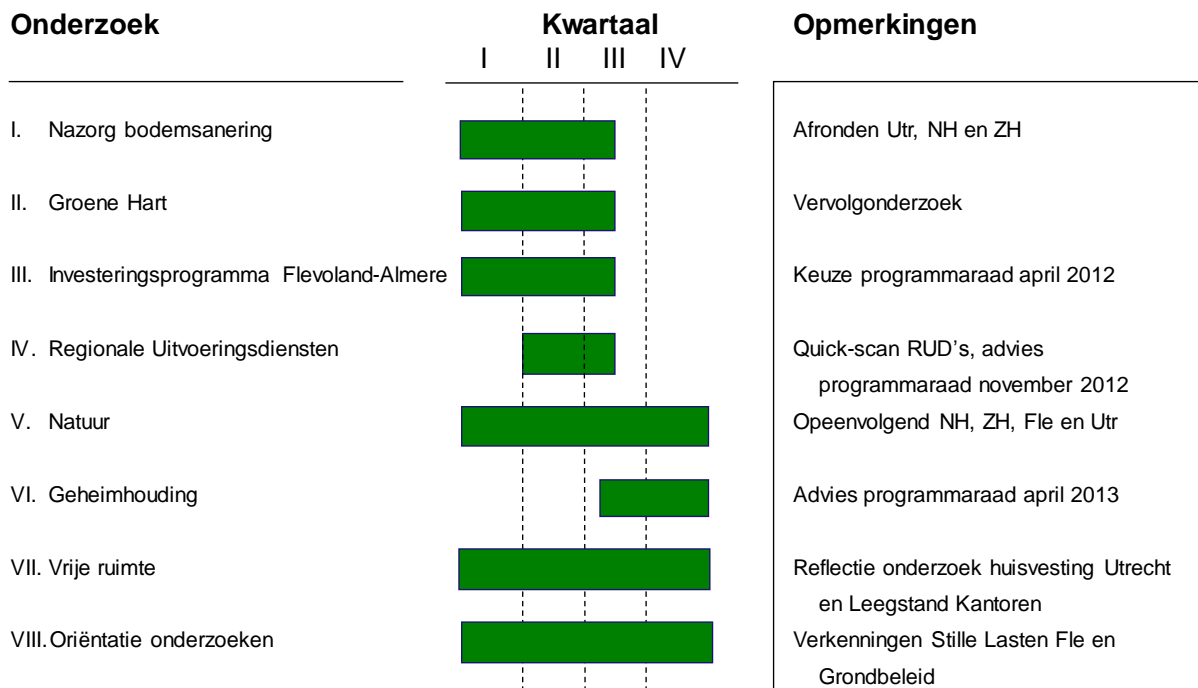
| Onderzoek | Kwartaal I II III IV | Opmerkingen |
|---|---|---|
| I. Nazorg bodemsanering | | Afronden Utr, NH en ZH |
| II. Groene Hart | | Vervolgonderzoek |
| III. Investeringsprogramma Flevoland-Almere | | Keuze programmaraad april 2012 |
| IV. Regionale Uitvoeringsdiensten | | Quick-scan RUD's, advies programmaraad november 2012 |
| V. Natuur | | Opeenvolgend NH, ZH, Fle en Utr |
| VI. Geheimhouding | | Advies programmaraad april 2013 |
| VII. Vrije ruimte | | Reflectie onderzoek huisvesting Utrecht en Leegstand Kantoren |
| VIII. Oriëntatie onderzoeken | | Verkenningen Stille Lasten Fle en Grondbeleid |